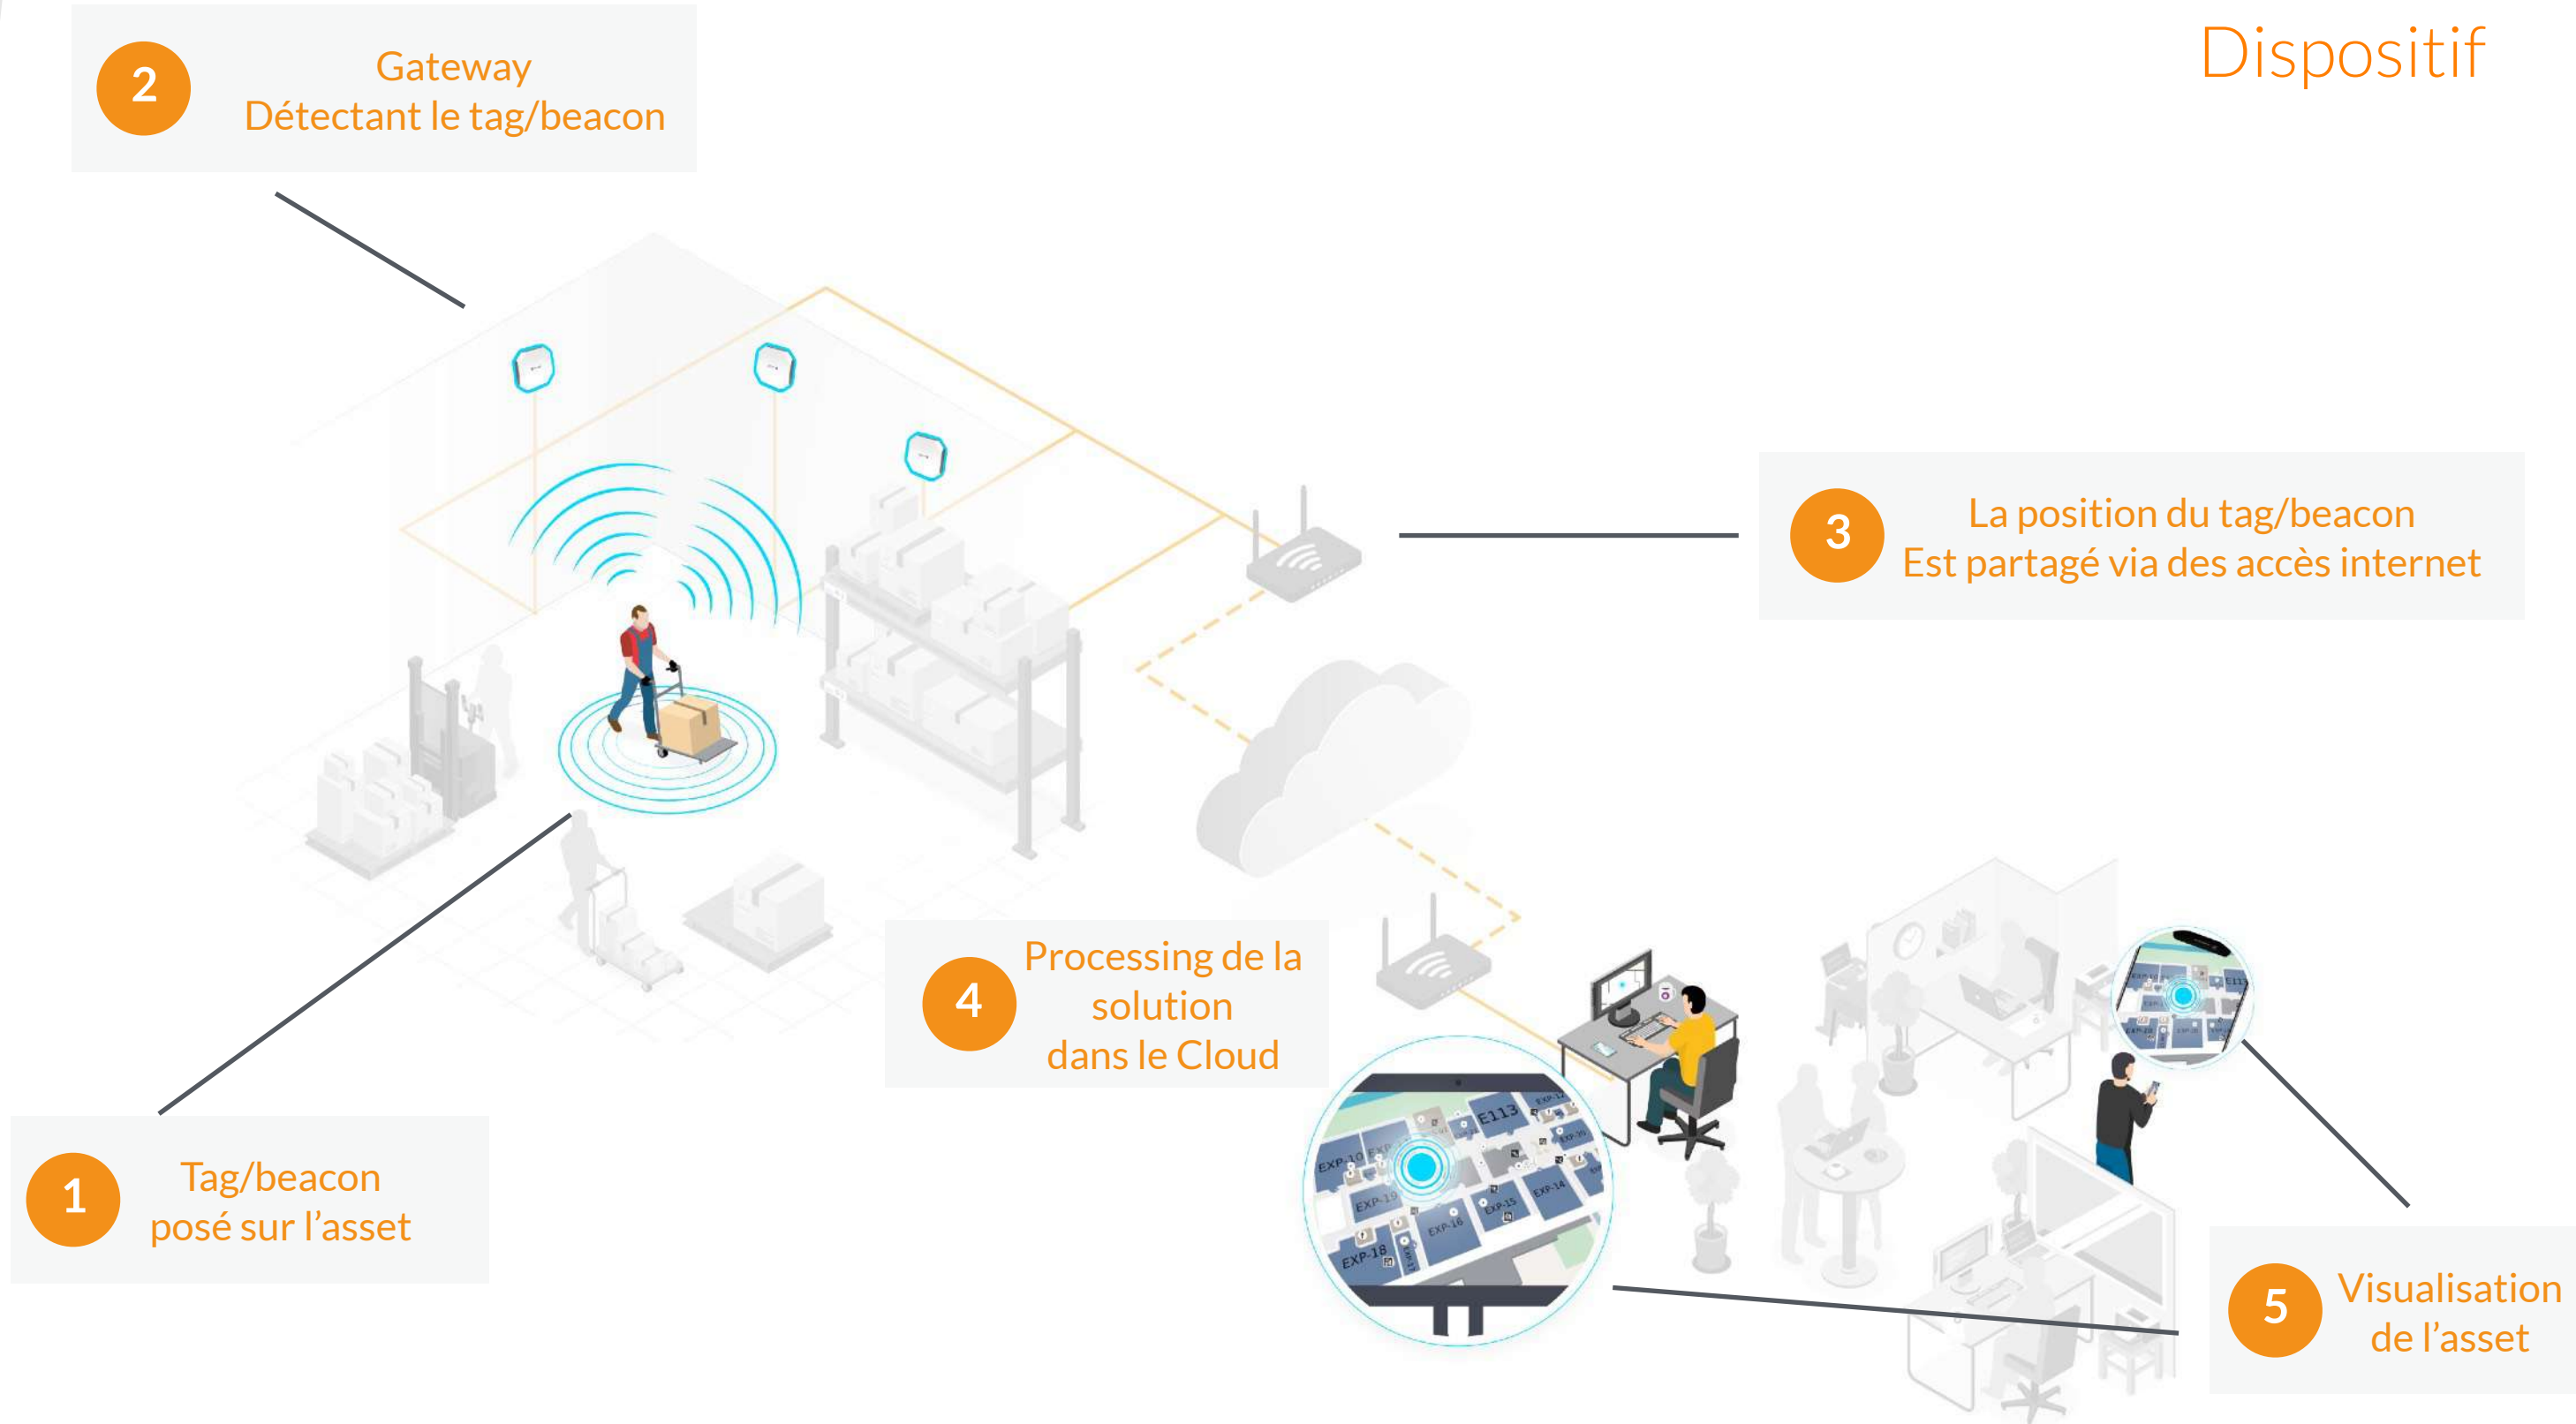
Dispositif

2 Gateway
Détectant le tag/beacon

3 La position du tag/beacon
Est partagé via des accès internet

4 Processing de la solution dans le Cloud

1 Tag/beacon
posé sur l'asset

5 Visualisation de l'asset

EXP-10 EXP-19 EXP-18 EXP-17 EXP-16 EXP-15 EXP-14 E113